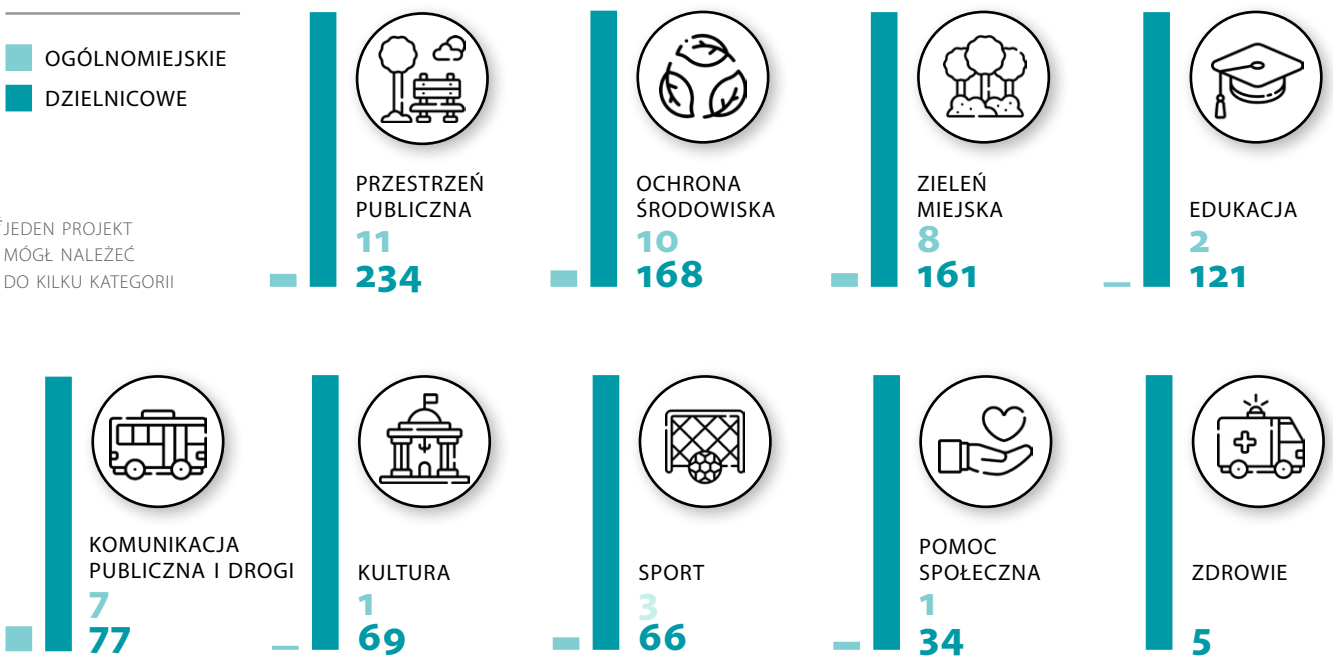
OGÓLNOMIEJSKIE
DZIELNICOWE

*JEDEN PROJEKT MÓGŁ NALEŻEĆ DO KILKU KATEGORII

PRZESTRZEŃ PUBLICZNA
11
234

OCHRONA ŚRODOWISKA
10
168

ZIELEŃ MIEJSKA
8
161

EDUKACJA
2
121

KOMUNIKACJA PUBLICZNA I DROGI
7
77

KULTURA
1
69

SPORT
3
66

POMOC SPOŁECZNA
1
34

ZDROWIE
5